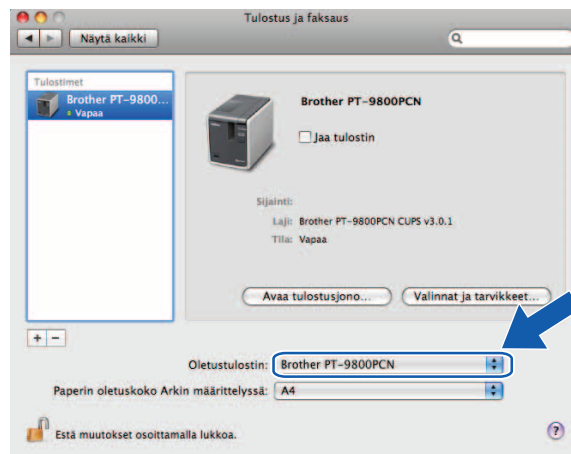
Tulostus ja faksaus

Näytä kaikki

Tulostimet

Brother PT-9800...

Vapaa

Brother PT-9800PCN

Jaa tulostin

Sijainti:

Laji: Brother PT-9800PCN CUPS v3.0.1

Tila: Vapaa

Avaa tulostusjono...

Valinnat ja tarvikkeet...

+ −

Oletustulostin: Brother PT-9800PCN

Paperin oletuskoko Arkin määrittelyssä: A4

Estä muutokset osoittamalla lukkoa.

?